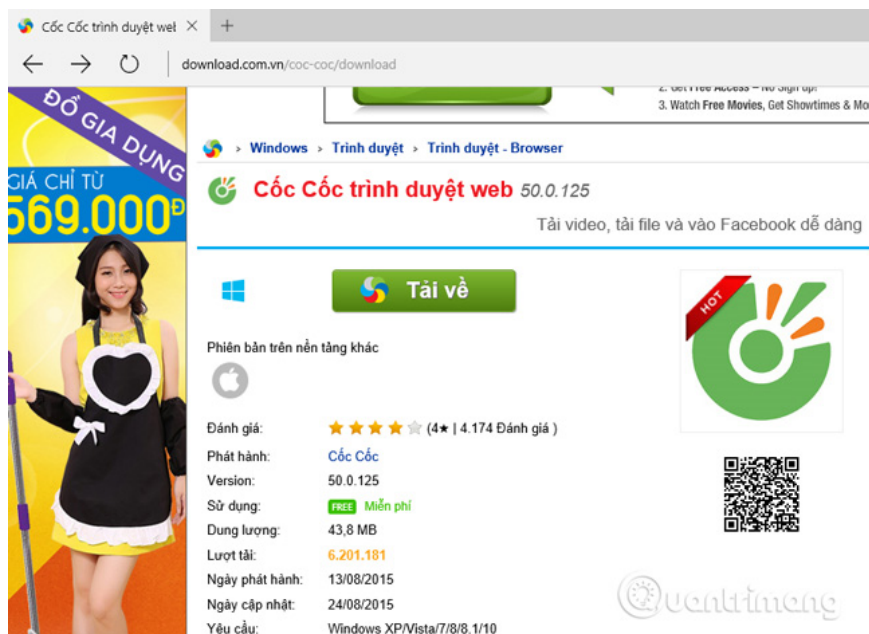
Cốc Cốc trình duyệt wel ×
+
download.com.vn/coc-coc/download

ĐỒ GIA DỤNG
GIÁ CHỈ TỪ
569.000Đ

2. Get Free Access – No Sign up!
3. Watch Free Movies, Get Showtimes & Mo

› Windows › Trình duyệt › Trình duyệt - Browser

Cốc Cốc trình duyệt web 50.0.125

Tải video, tải file và vào Facebook dễ dàng

Tải về

HOT

Phiên bản trên nền tảng khác

| Đánh giá: | (4★ \| 4.174 Đánh giá ) |
|---|---|
| Phát hành: | Cốc Cốc |
| Version: | 50.0.125 |
| Sử dụng: | FREE Miễn phí |
| Dung lượng: | 43,8 MB |
| Lượt tải: | 6.201.181 |
| Ngày phát hành: | 13/08/2015 |
| Ngày cập nhật: | 24/08/2015 |
| Yêu cầu: | Windows XP/Vista/7/8/8.1/10 |

Quantrimang